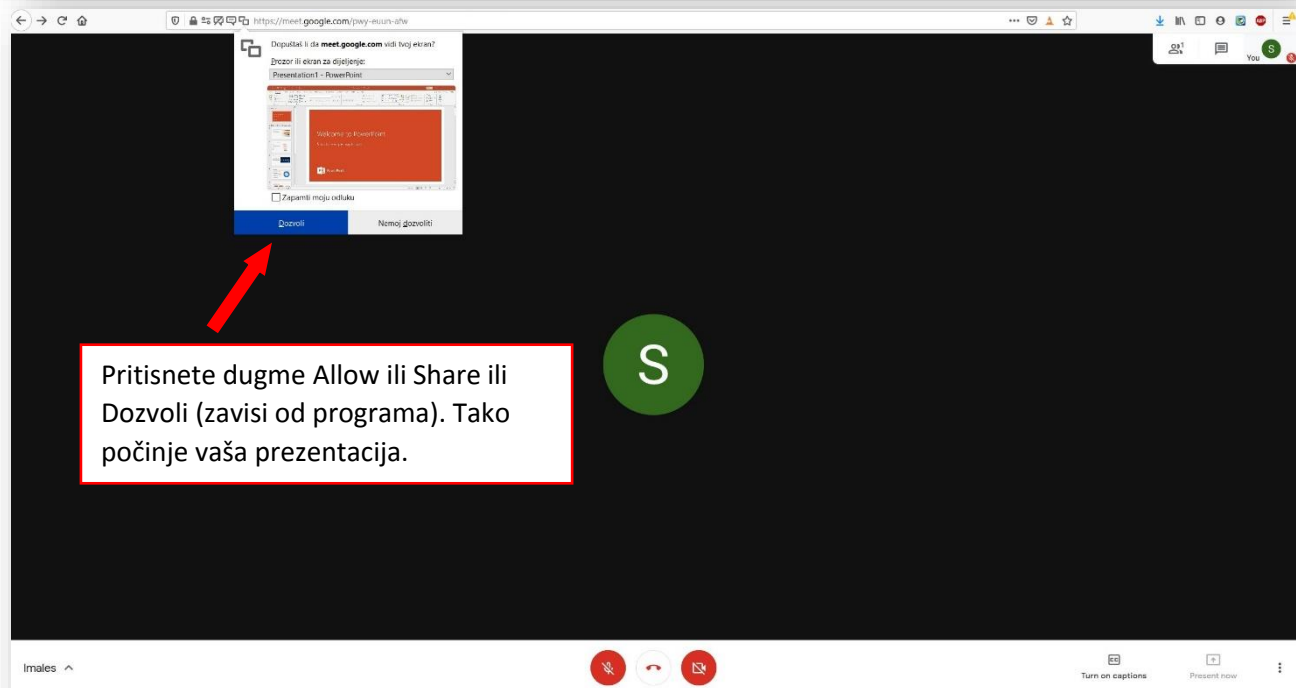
https://meet.google.com/pwy-euun-afw

Dopuštaš li da meet.google.com vidi tvoj ekran?

Prozor ili ekran za dijeljenje:

Presentation1 - PowerPoint

Welcome to PowerPoint

Zapamti moju odluku

Dozvoli

Nemoj dozvoliti

You

S

Pritisnete dugme Allow ili Share ili Dozvoli (zavisi od programa). Tako počinje vaša prezentacija.

S

Imales ^

Turn on captions

Present now